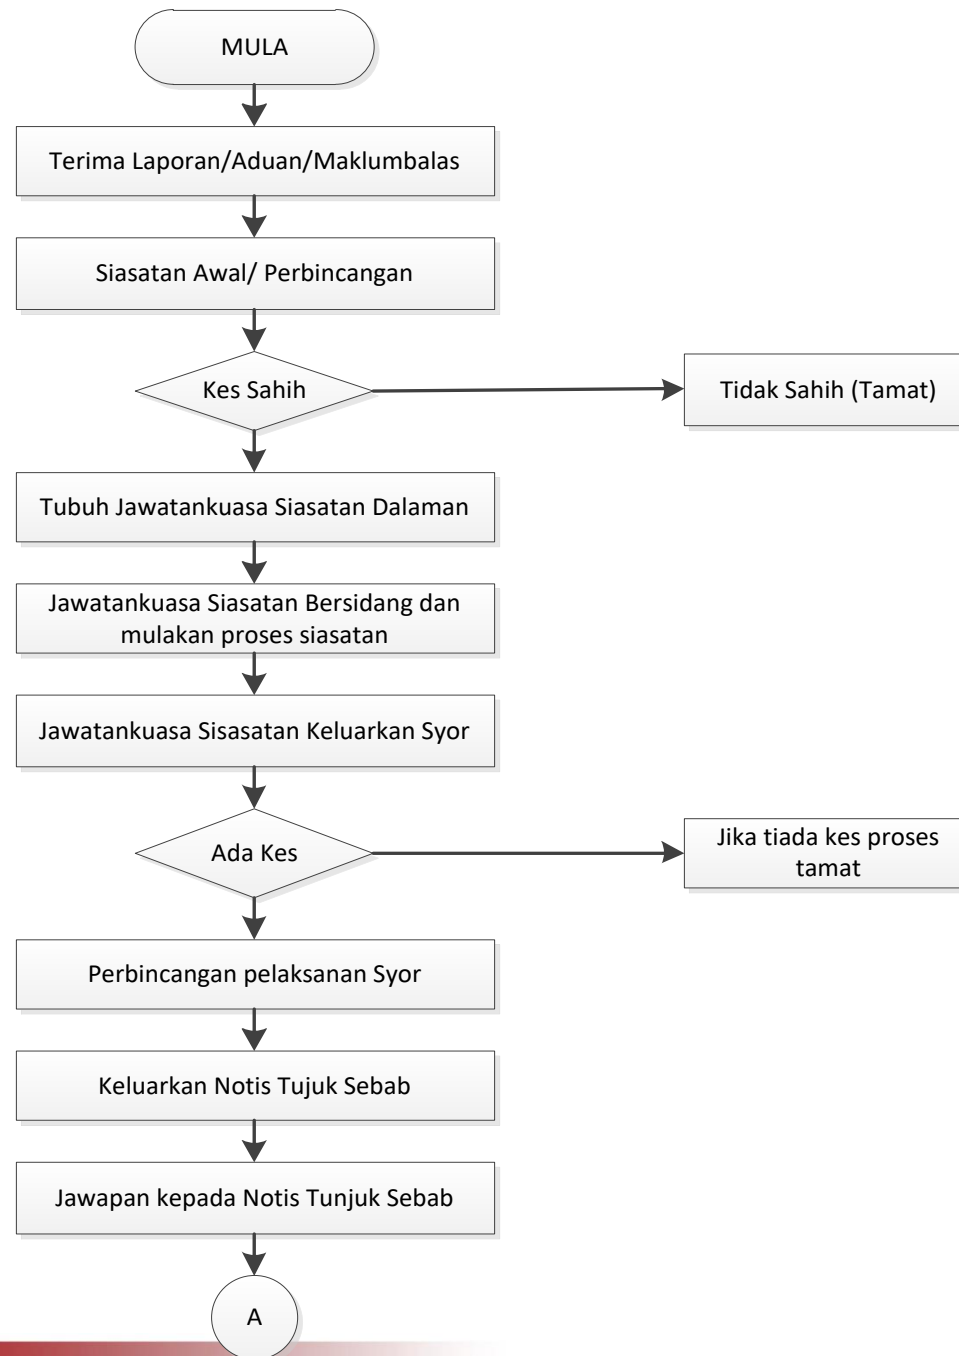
MULA

Terima Laporan/Aduan/Maklumbalas

Siasatan Awal/ Perbincangan

Kes Sahih

Tidak Sahih (Tamat)

Tubuh Jawatankuasa Siasatan Dalaman

Jawatankuasa Siasatan Bersidang dan mulakan proses siasatan

Jawatankuasa Sisasatan Keluarkan Syor

Ada Kes

Jika tiada kes proses tamat

Perbincangan pelaksanan Syor

Keluarkan Notis Tujuk Sebab

Jawapan kepada Notis Tunjuk Sebab

A